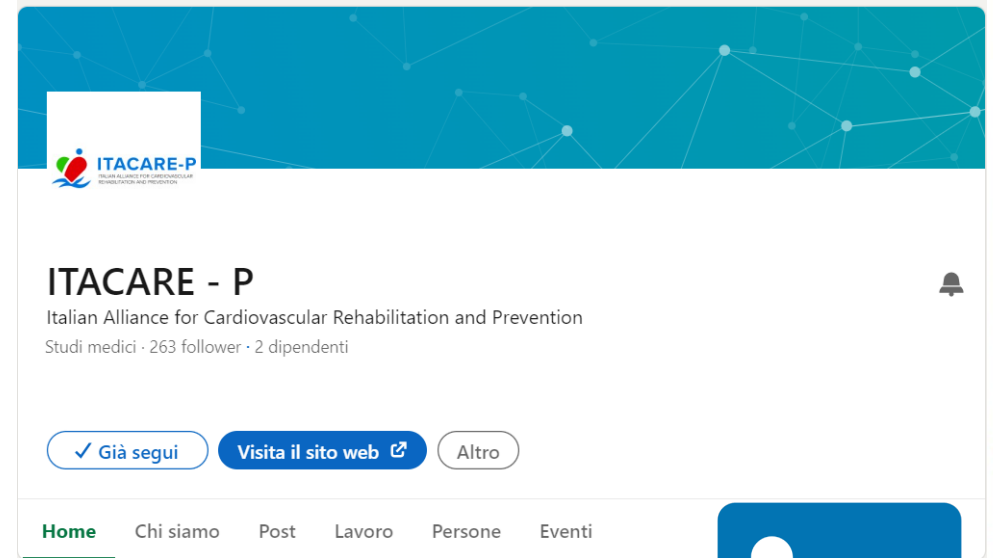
ITACARE-P
ITALIAN ALLIANCE FOR CARDIOVASCULAR REHABILITATION AND PREVENTION

ITACARE - P

Italian Alliance for Cardiovascular Rehabilitation and Prevention

Studi medici · 263 follower · 2 dipendenti

✓ Già segui

Visita il sito web

Altro

Home

Chi siamo

Post

Lavoro

Persone

Eventi